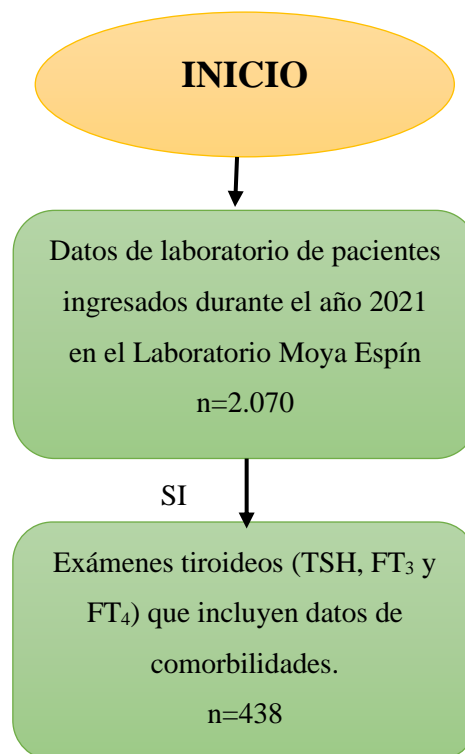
INICIO

Datos de laboratorio de pacientes ingresados durante el año 2021 en el Laboratorio Moya Espín n=2.070

SI

Exámenes tiroideos (TSH, $FT_3$ y $FT_4$) que incluyen datos de comorbilidades.
n=438